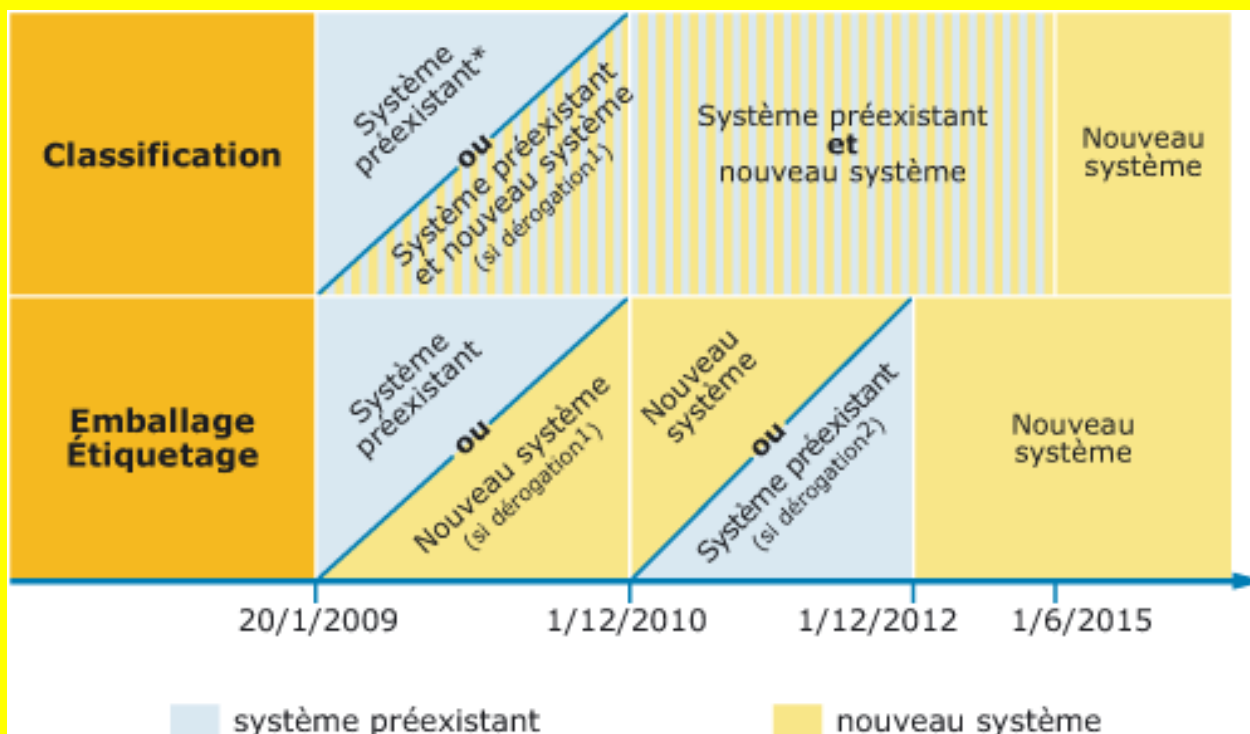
Classification

Système préexistant*

ou

Système préexistant et nouveau système (si dérogation1)

Système préexistant
et
nouveau système

Nouveau système

Emballage Étiquetage

Système préexistant

ou

Nouveau système (si dérogation1)

Nouveau système

ou

Système préexistant (si dérogation2)

Nouveau système

20/1/2009

1/12/2010

1/12/2012

1/6/2015

système préexistant

nouveau système